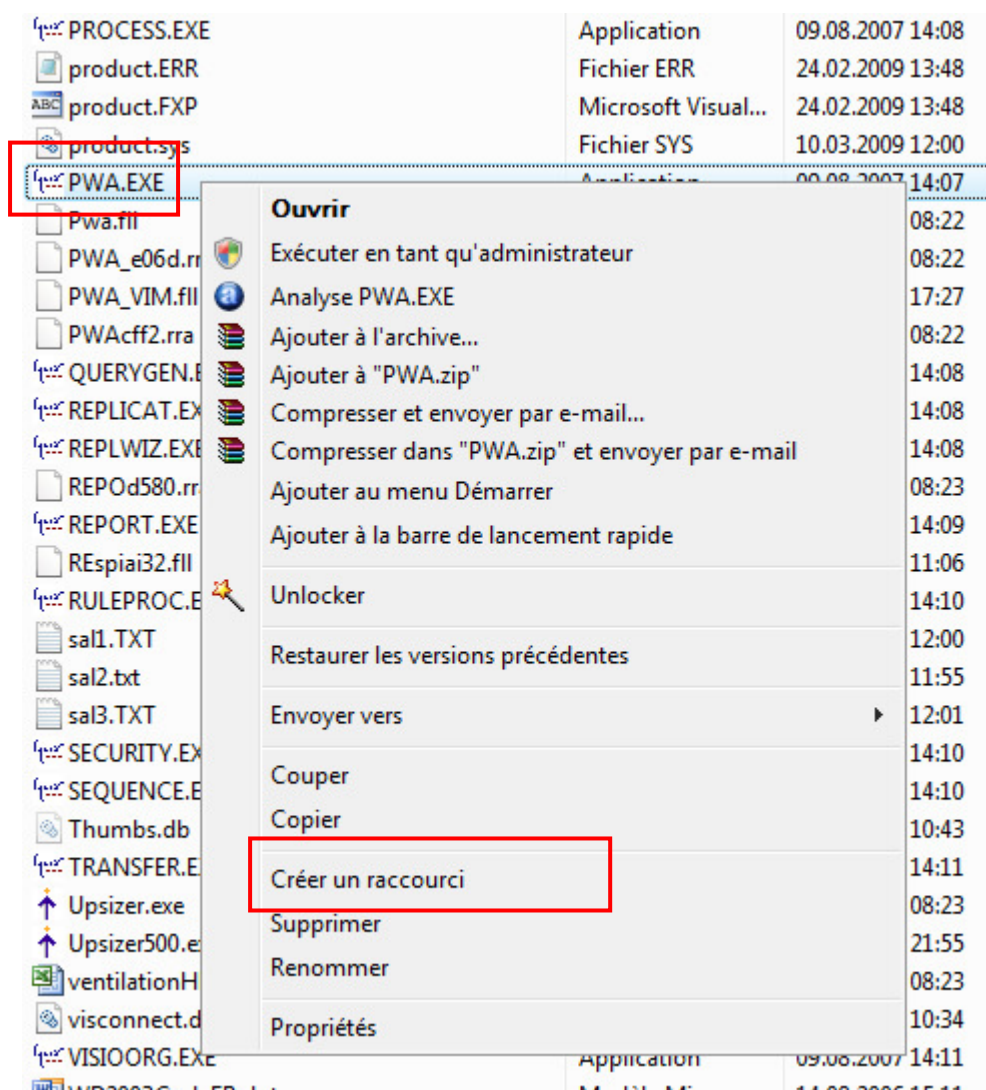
PROCESS.EXE Application 09.08.2007 14:08
product.ERR Fichier ERR 24.02.2009 13:48
product.FXP Microsoft Visual... 24.02.2009 13:48
product.sys Fichier SYS 10.03.2009 12:00
PWA.EXE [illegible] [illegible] 14:07
Pwa.fll 08:22
PWA_e06d.r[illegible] 08:22
PWA_VIM.fll 17:27
PWAcff2.rra 08:22
QUERYGEN.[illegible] 14:08
REPLICAT.EX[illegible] 14:08
REPLWIZ.EXE 14:08
REPOd580.rr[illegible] 08:23
REPORT.EXE 14:09
REspiai32.fll 11:06
RULEPROC.E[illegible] 14:10
sal1.TXT 12:00
sal2.txt 11:55
sal3.TXT 12:01
SECURITY.EX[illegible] 14:10
SEQUENCE.E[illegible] 14:10
Thumbs.db 10:43
TRANSFER.E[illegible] 14:11
Upsizer.exe 08:23
Upsizer500.e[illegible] 21:55
ventilationH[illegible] 08:23
visconnect.d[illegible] 10:34
VISIOORG.EXE Application 09.08.2007 14:11

Ouvrir
Exécuter en tant qu'administrateur
Analyse PWA.EXE
Ajouter à l'archive...
Ajouter à "PWA.zip"
Compresser et envoyer par e-mail...
Compresser dans "PWA.zip" et envoyer par e-mail
Ajouter au menu Démarrer
Ajouter à la barre de lancement rapide
Unlocker
Restaurer les versions précédentes
Envoyer vers
Couper
Copier
Créer un raccourci
Supprimer
Renommer
Propriétés